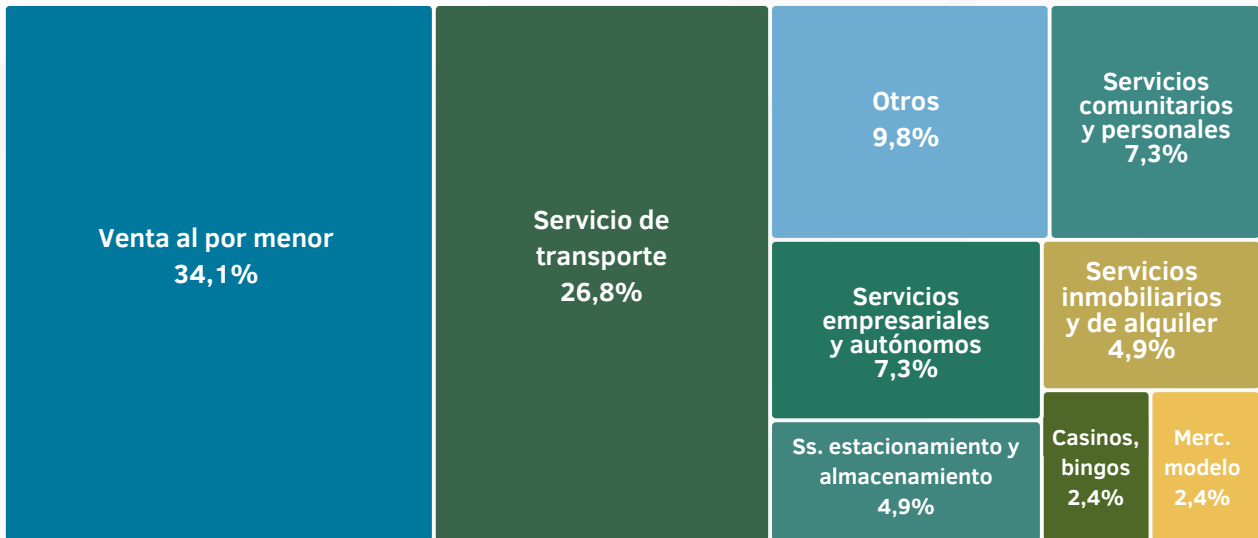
Venta al por menor
34,1%

Servicio de transporte
26,8%

Otros
9,8%

Servicios comunitarios y personales
7,3%

Servicios empresariales y autónomos
7,3%

Servicios inmobiliarios y de alquiler
4,9%

Ss. estacionamiento y almacenamiento
4,9%

Casinos, bingos
2,4%

Merc. modelo
2,4%